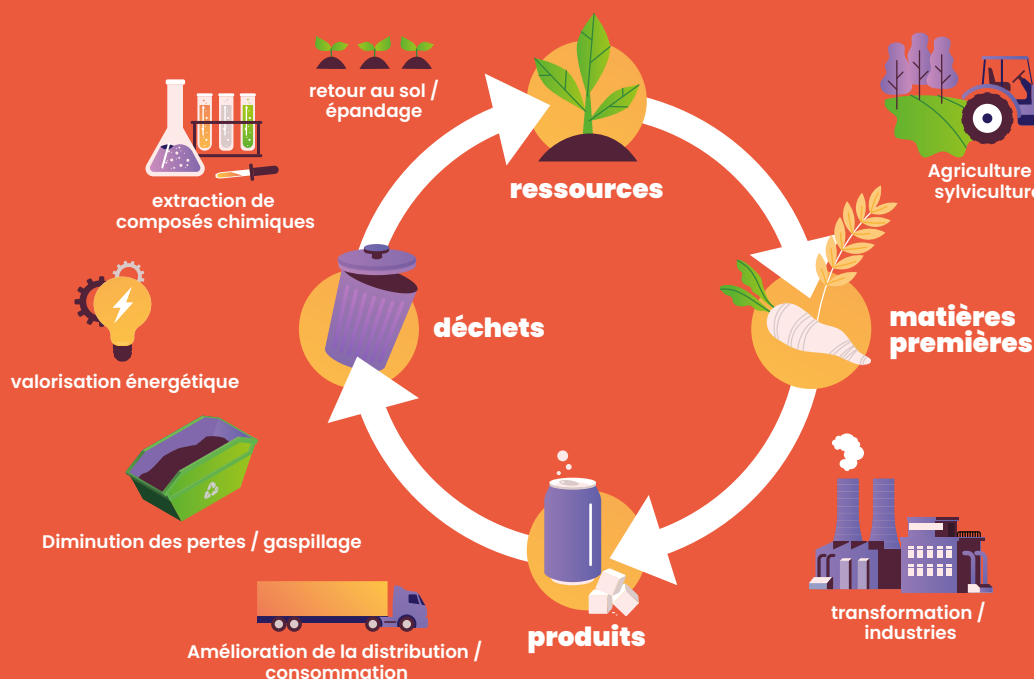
retour au sol / épandage

extraction de composés chimiques

ressources

Agriculture sylviculture

déchets

matières premières

valorisation énergétique

Diminution des pertes / gaspillage

transformation / industries

produits

Amélioration de la distribution / consommation